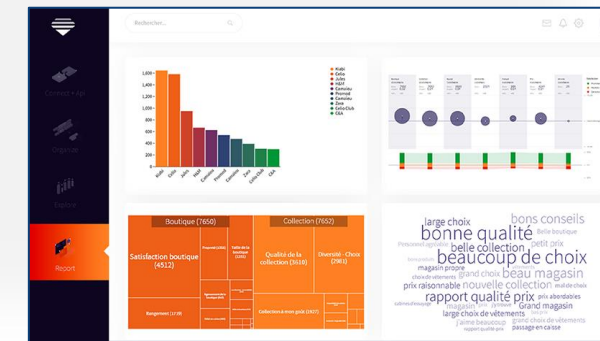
Rechercher...

Connect + Api

Organize

Explore

Report

1,600
1,400
1,200
1,000
800
600
400
200
0

Kiabi
Celio
Jules
H&M
Camaieu
Promod
Camaieu
Zara
Celio Club
C&A

Kiabi
Celio
Jules
H&M
Camaieu
Promod
Camaieu
Zara
CelioClub
C&A

Boutique (7650)
Collection (7652)
Satisfaction boutique (4512)
Qualité de la collection (3616)
Diversité - Choix (2981)
Rangement (1178)
Collection à mon goût (1927)

large choix
bons conseils
bonne qualité
Belle boutique
belle collection
petit prix
beaucoup de choix
magasin propre
grand choix
beau magasin
prix raisonnable
nouvelle collection
rapport qualité prix
magasin
Grand magasin
prix abordables
large choix de vêtements
passage en caisse